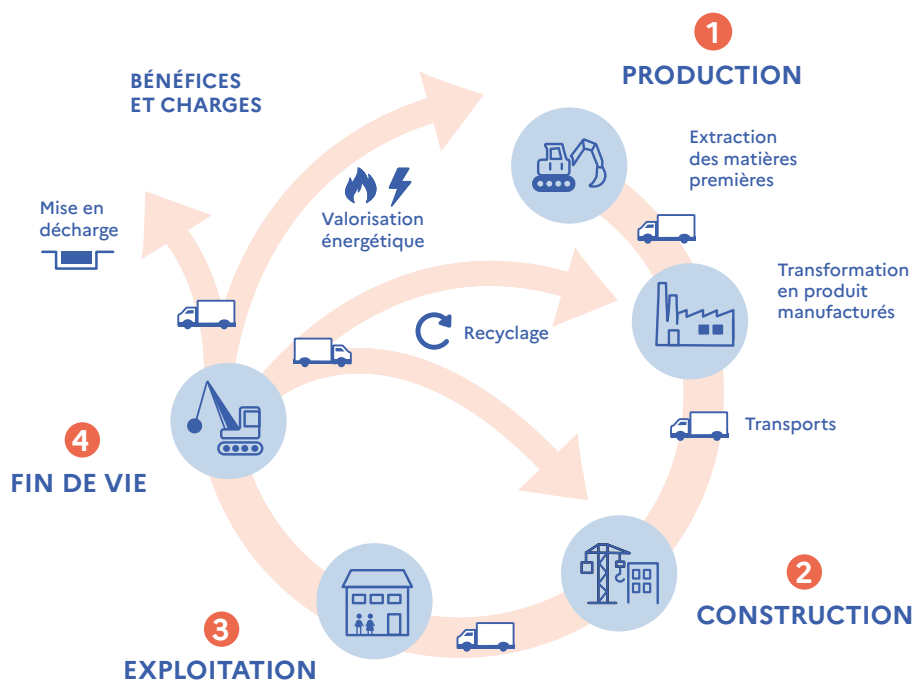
1
PRODUCTION

Extraction des matières premières

Transformation en produit manufacturés

Transports

2
CONSTRUCTION

3
EXPLOITATION

4
FIN DE VIE

BÉNÉFICES ET CHARGES

Mise en décharge

Valorisation énergétique

Recyclage